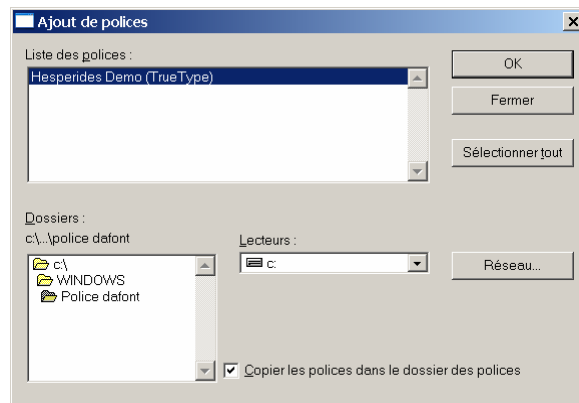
Ajout de polices

Liste des polices :

Hesperides Demo (TrueType)

OK

Fermer

Sélectionner tout

Dossiers :

c:\...\police dafont

c:\

WINDOWS

Police dafont

Lecteurs :

c:

Réseau...

Copier les polices dans le dossier des polices